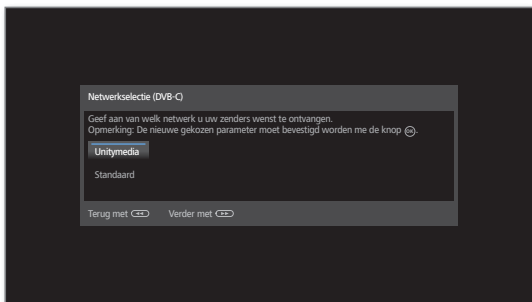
Netwerkselectie (DVB-C)

Geef aan van welk netwerk u uw zenders wenst te ontvangen.
Opmerking: De nieuwe gekozen parameter moet bevestigd worden me de knop OK.

Unitymedia

Standaard

Terug met ◄◄ Verder met ►►